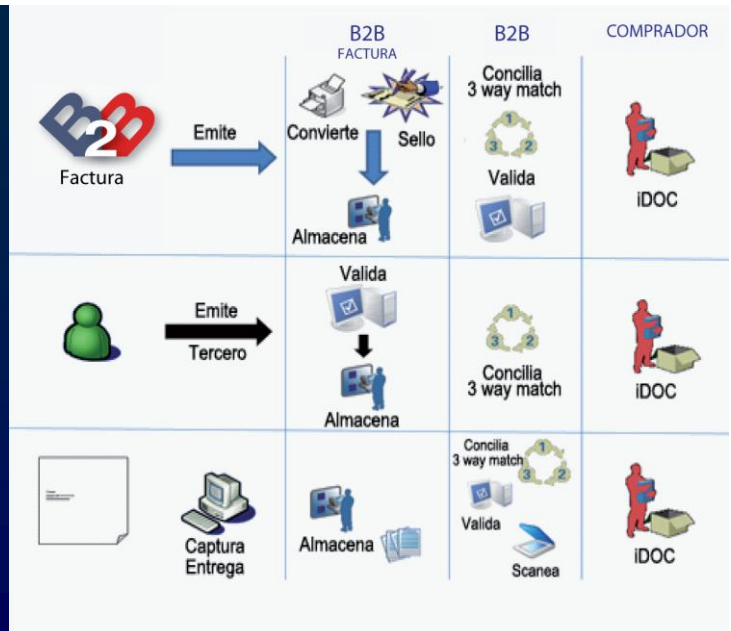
B2B
FACTURA

B2B

COMPRADOR

B2B
Factura

Emite

Convierte

Sello

Almacena

Concilia
3 way match

1
3
2

Valida

iDOC

Emite
Tercero

Valida

Almacena

1
3
2

Concilia
3 way match

iDOC

Captura
Entrega

Almacena

Concilia
3 way match

1
3
2

Valida

Scanea

iDOC